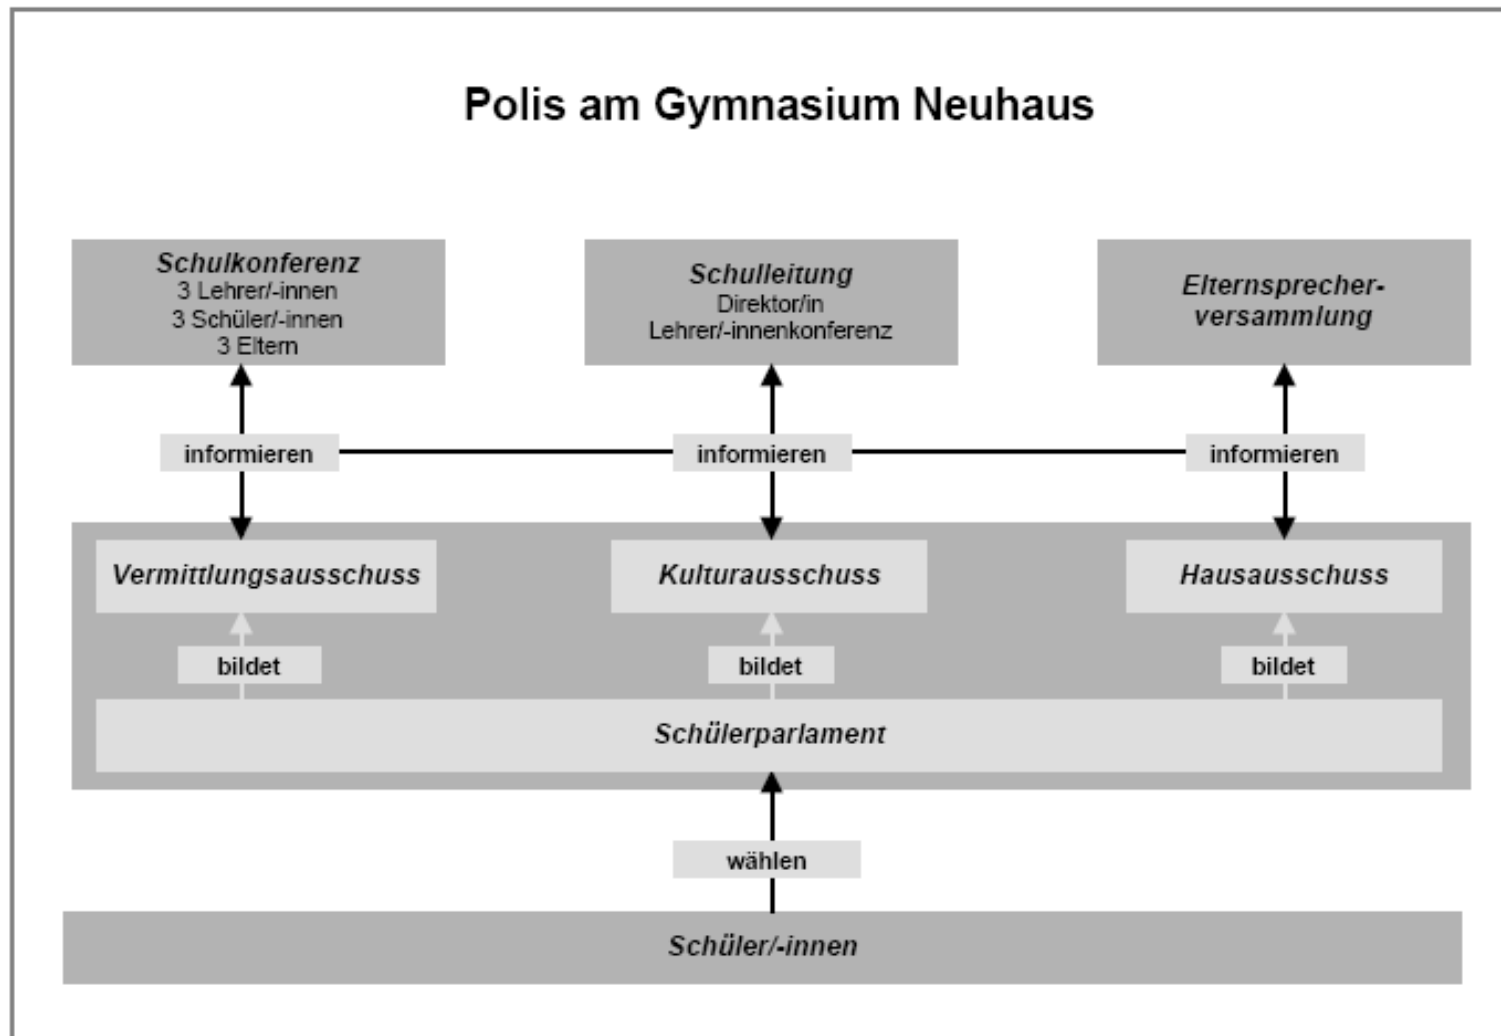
Polis am Gymnasium Neuhaus

Schulkonferenz
3 Lehrer/-innen
3 Schüler/-innen
3 Eltern

Schulleitung
Direktor/in
Lehrer/-innenkonferenz

Elternsprecherversammlung

informieren

informieren

informieren

Vermittlungsausschuss

Kulturausschuss

Hausausschuss

bildet

bildet

bildet

Schülerparlament

wählen

Schüler/-innen